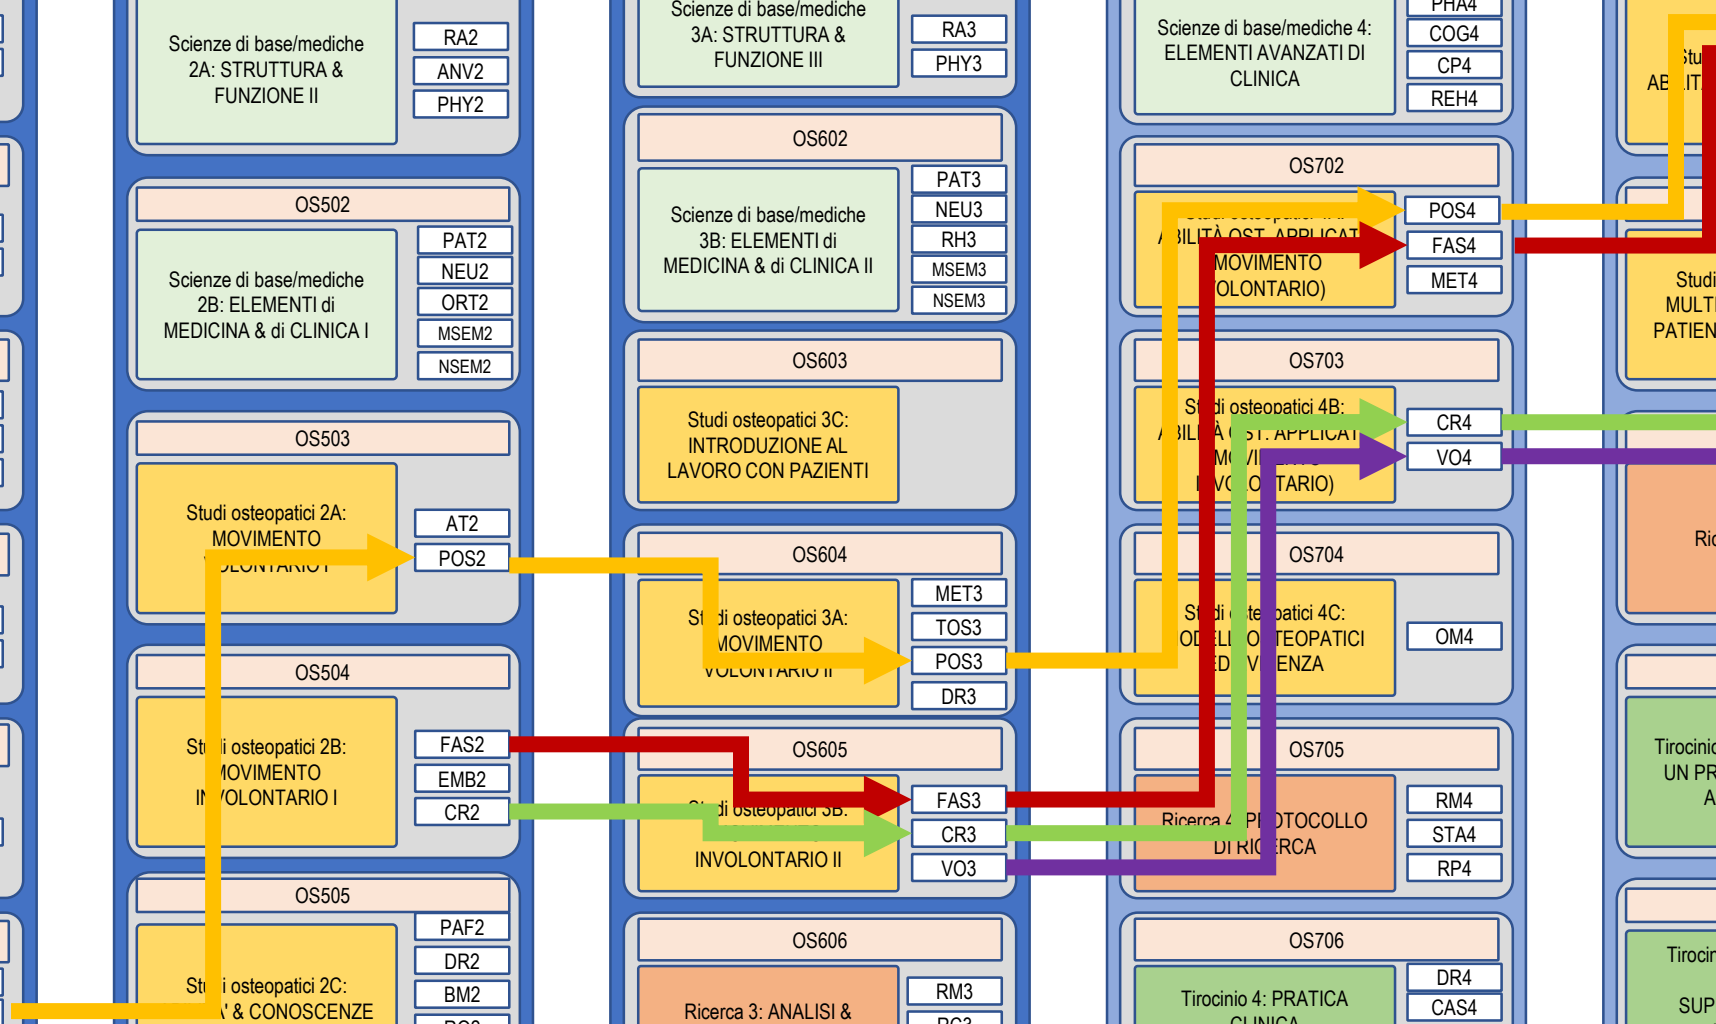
Scienze di base/mediche 2A: STRUTTURA & FUNZIONE II

RA2
ANV2
PHY2

OS502

Scienze di base/mediche 2B: ELEMENTI di MEDICINA & di CLINICA I

PAT2
NEU2
ORT2
MSEM2
NSEM2

OS503

Studi osteopatici 2A: MOVIMENTO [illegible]

AT2
POS2

OS504

St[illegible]i osteopatici 2B: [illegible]MOVIMENTO I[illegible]VOLONTARIO I

FAS2
EMB2
CR2

OS505

St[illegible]i osteopatici 2C: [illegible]' & CONOSCENZE

PAF2
DR2
BM2

Scienze di base/mediche 3A: STRUTTURA & FUNZIONE III

RA3
PHY3

OS602

Scienze di base/mediche 3B: ELEMENTI di MEDICINA & di CLINICA II

PAT3
NEU3
RH3
MSEM3
NSEM3

OS603

Studi osteopatici 3C: INTRODUZIONE AL LAVORO CON PAZIENTI

OS604

St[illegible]di osteopatici 3A: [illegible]MOVIMENTO VOLONTARIO II

MET3
TOS3
POS3
DR3

OS605

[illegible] osteopatici 3B: INVOLONTARIO II

FAS3
CR3
VO3

OS606

Ricerca 3: ANALISI &

RM3

Scienze di base/mediche 4: ELEMENTI AVANZATI DI CLINICA

PHA4
COG4
CP4
REH4

OS702

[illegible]BILITÀ OST. APPLICAT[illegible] MOVIMENTO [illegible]OLONTARIO)

POS4
FAS4
MET4

OS703

St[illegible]di osteopatici 4B: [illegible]BIL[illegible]À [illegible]ST. APPLICAT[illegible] M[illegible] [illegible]O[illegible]TARIO)

CR4
VO4

OS704

St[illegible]di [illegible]te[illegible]patici 4C: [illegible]OD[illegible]LLI O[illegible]TEOPATICI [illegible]D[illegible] V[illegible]ENZA

OM4

OS705

Ricerca 4: P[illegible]OTOCOLLO DI RI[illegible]ERCA

RM4
STA4
RP4

OS706

Tirocinio 4: PRATICA CLINICA

DR4
CAS4

Stu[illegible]
AB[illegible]IT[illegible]

Studi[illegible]
MULT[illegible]
PATIEN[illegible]

Ric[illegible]

Tirocini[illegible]
UN PR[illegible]
A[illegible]

Tirocin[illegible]
SUP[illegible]